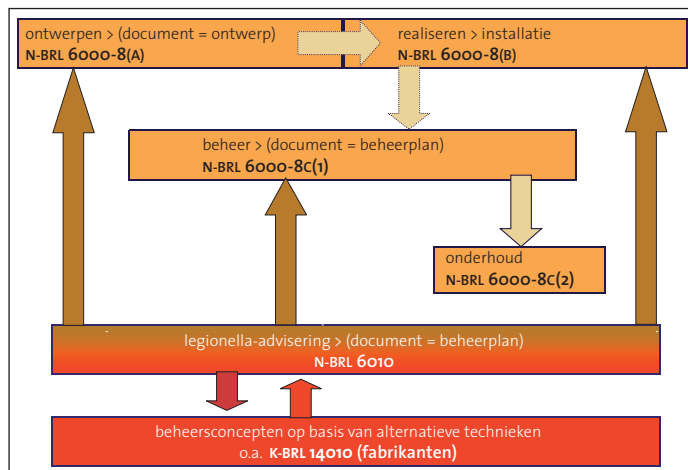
ontwerpen > (document = ontwerp)
N-BRL 6000-8(A)

realiseren > installatie
N-BRL 6000-8(B)

beheer > (document = beheerplan)
N-BRL 6000-8C(1)

onderhoud
N-BRL 6000-8C(2)

legionella-advisering > (document = beheerplan)
N-BRL 6010

beheersconcepten op basis van alternatieve technieken
o.a. K-BRL 14010 (fabrikanten)